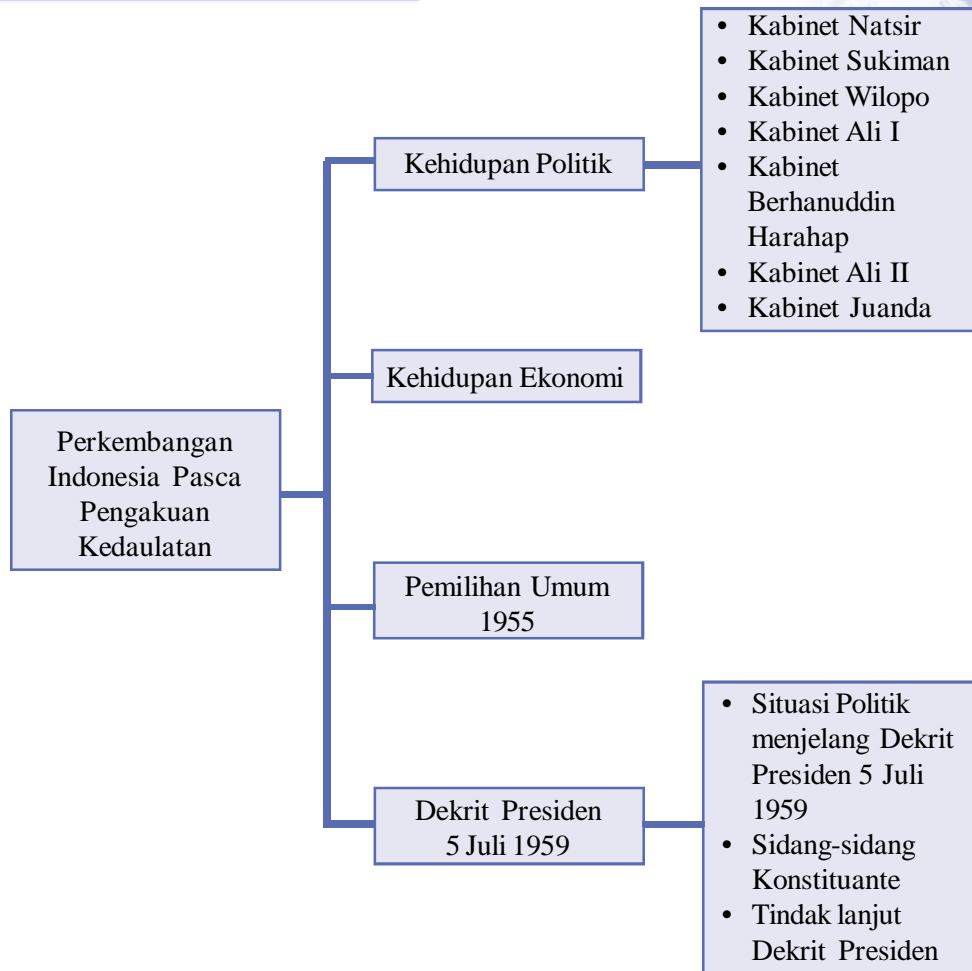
Perkembangan Indonesia Pasca Pengakuan Kedaulatan

Kehidupan Politik

- Kabinet Natsir
- Kabinet Sukiman
- Kabinet Wilopo
- Kabinet Ali I
- Kabinet Berhanuddin Harahap
- Kabinet Ali II
- Kabinet Juanda

Kehidupan Ekonomi

Pemilihan Umum 1955

Dekrit Presiden 5 Juli 1959

- Situasi Politik menjelang Dekrit Presiden 5 Juli 1959
- Sidang-sidang Konstituante
- Tindak lanjut Dekrit Presiden